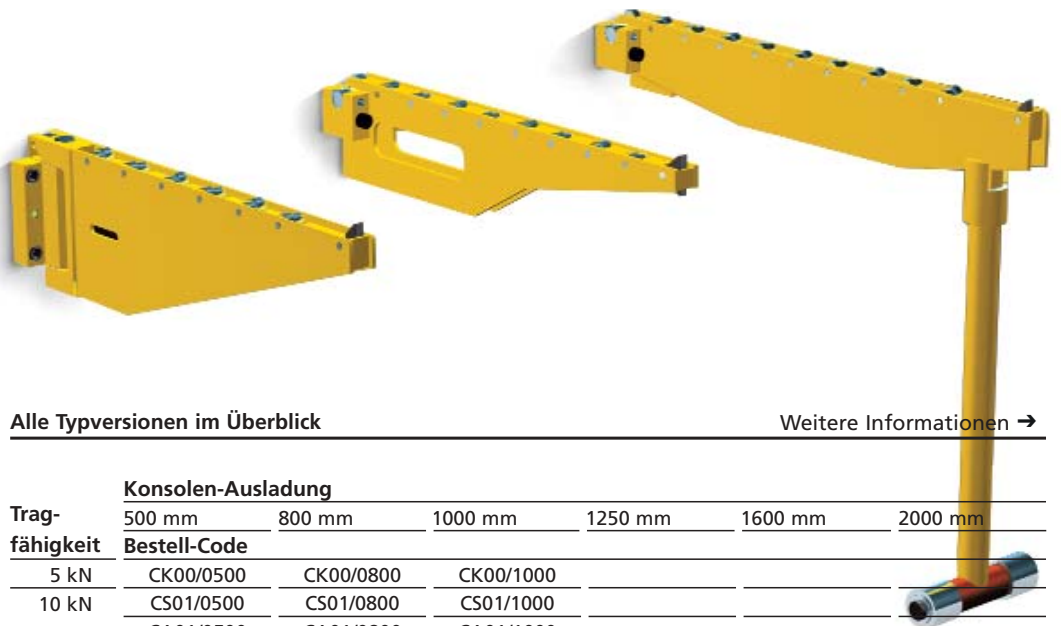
Alle Typversionen im Überblick

Weitere Informationen ➔

| Tragfähigkeit | Konsolen-Ausladung 500 mm | 800 mm | 1000 mm | 1250 mm | 1600 mm | 2000 mm |
|---|---|---|---|---|---|---|
| | Bestell-Code | | | | | |
| 5 kN | CK00/0500 | CK00/0800 | CK00/1000 | | | |
| 10 kN | CS01/0500 | CS01/0800 | CS01/1000 | | | |
| | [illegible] | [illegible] | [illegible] | | | |